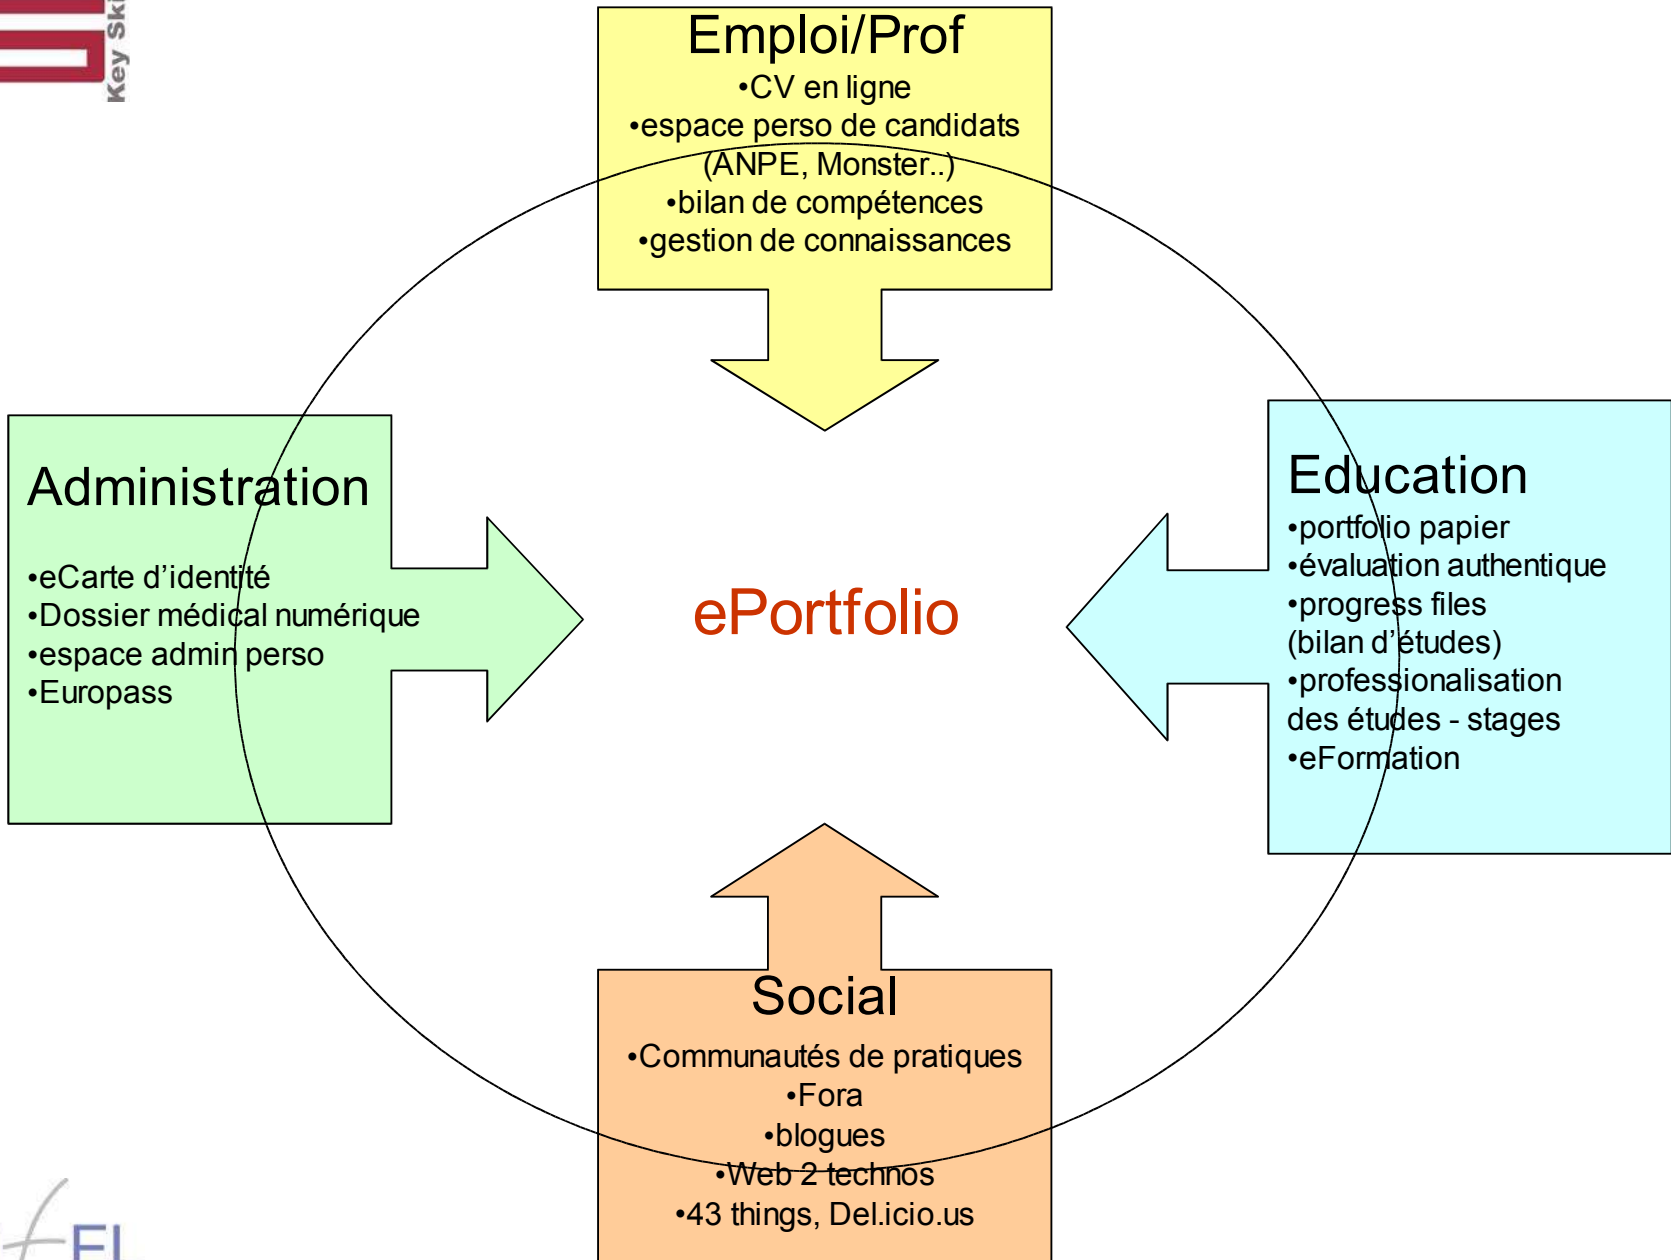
Key Ski

Emploi/Prof
•CV en ligne
•espace perso de candidats (ANPE, Monster..)
•bilan de compétences
•gestion de connaissances

Administration
•eCarte d'identité
•Dossier médical numérique
•espace admin perso
•Europass

ePortfolio

Education
•portfolio papier
•évaluation authentique
•progress files (bilan d'études)
•professionalisation des études - stages
•eFormation

Social
•Communautés de pratiques
•Fora
•blogues
•Web 2 technos
•43 things, Del.icio.us

EI